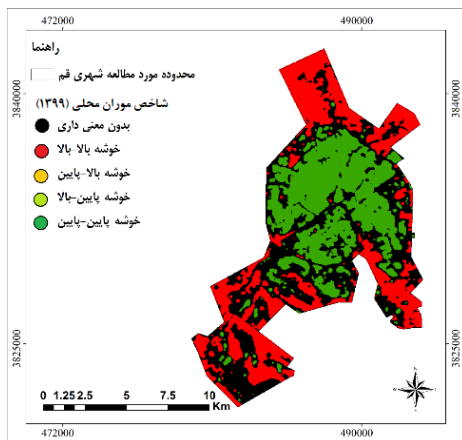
472000
490000
راهنما
محدوده مورد مطالعه شهری قم
شاخص موران محلی (۱۳۹۹)
بدون معنی داری
خوشه بالا-بالا
خوشه بالا-پایین
خوشه پایین-بالا
خوشه پایین-پایین
3840000
3840000
3825000
3825000
0 1.25 2.5 5 7.5 10 Km
472000
490000